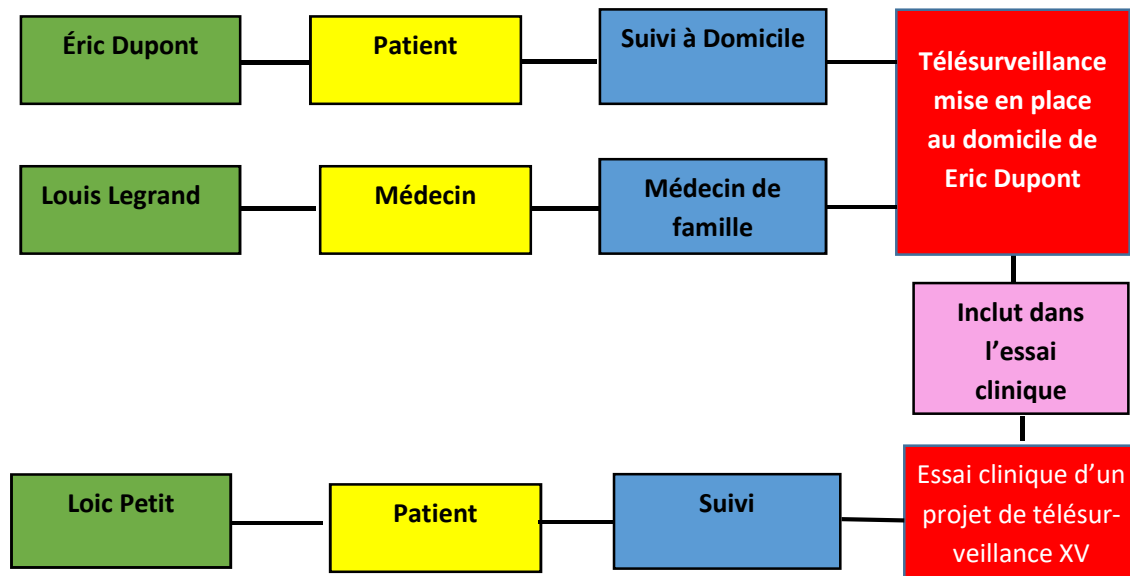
Éric Dupont

Patient

Suivi à Domicile

Télésurveillance mise en place au domicile de Eric Dupont

Louis Legrand

Médecin

Médecin de famille

Inclut dans l'essai clinique

Loic Petit

Patient

Suivi

Essai clinique d'un projet de télésurveillance XV